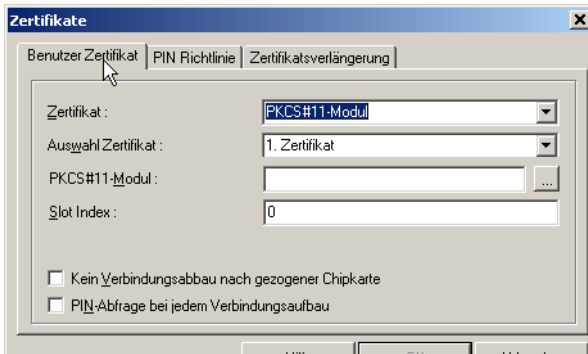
Zertifikate

Benutzer Zertifikat | PIN Richtlinie | Zertifikatsverlängerung

Zertifikat : PKCS#11-Modul

Auswahl Zertifikat : 1. Zertifikat

PKCS#11-Modul : ...

Slot Index : 0

Kein Verbindungsabbau nach gezogener Chipkarte

PIN-Abfrage bei jedem Verbindungsaufbau

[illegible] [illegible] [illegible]